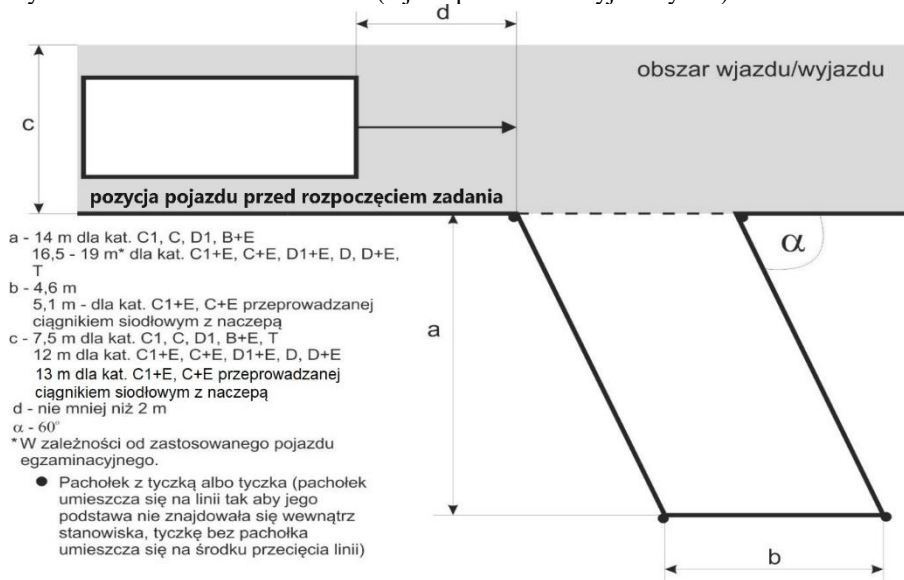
d

obszar wjazdu/wyjazdu

c

pozycja pojazdu przed rozpoczęciem zadania

a - 14 m dla kat. C1, C, D1, B+E
16,5 - 19 m* dla kat. C1+E, C+E, D1+E, D, D+E, T
b - 4,6 m
5,1 m - dla kat. C1+E, C+E przeprowadzanej ciągnikiem siodłowym z naczepą
c - 7,5 m dla kat. C1, C, D1, B+E, T
12 m dla kat. C1+E, C+E, D1+E, D, D+E
13 m dla kat. C1+E, C+E przeprowadzanej ciągnikiem siodłowym z naczepą
d - nie mniej niż 2 m
$\alpha$ - 60°
* W zależności od zastosowanego pojazdu egzaminacyjnego.

● Pachołek z tyczką albo tyczka (pachołek umieszcza się na linii tak aby jego podstawa nie znajdowała się wewnątrz stanowiska, tyczkę bez pachołka umieszcza się na środku przecięcia linii)

a

$\alpha$

b